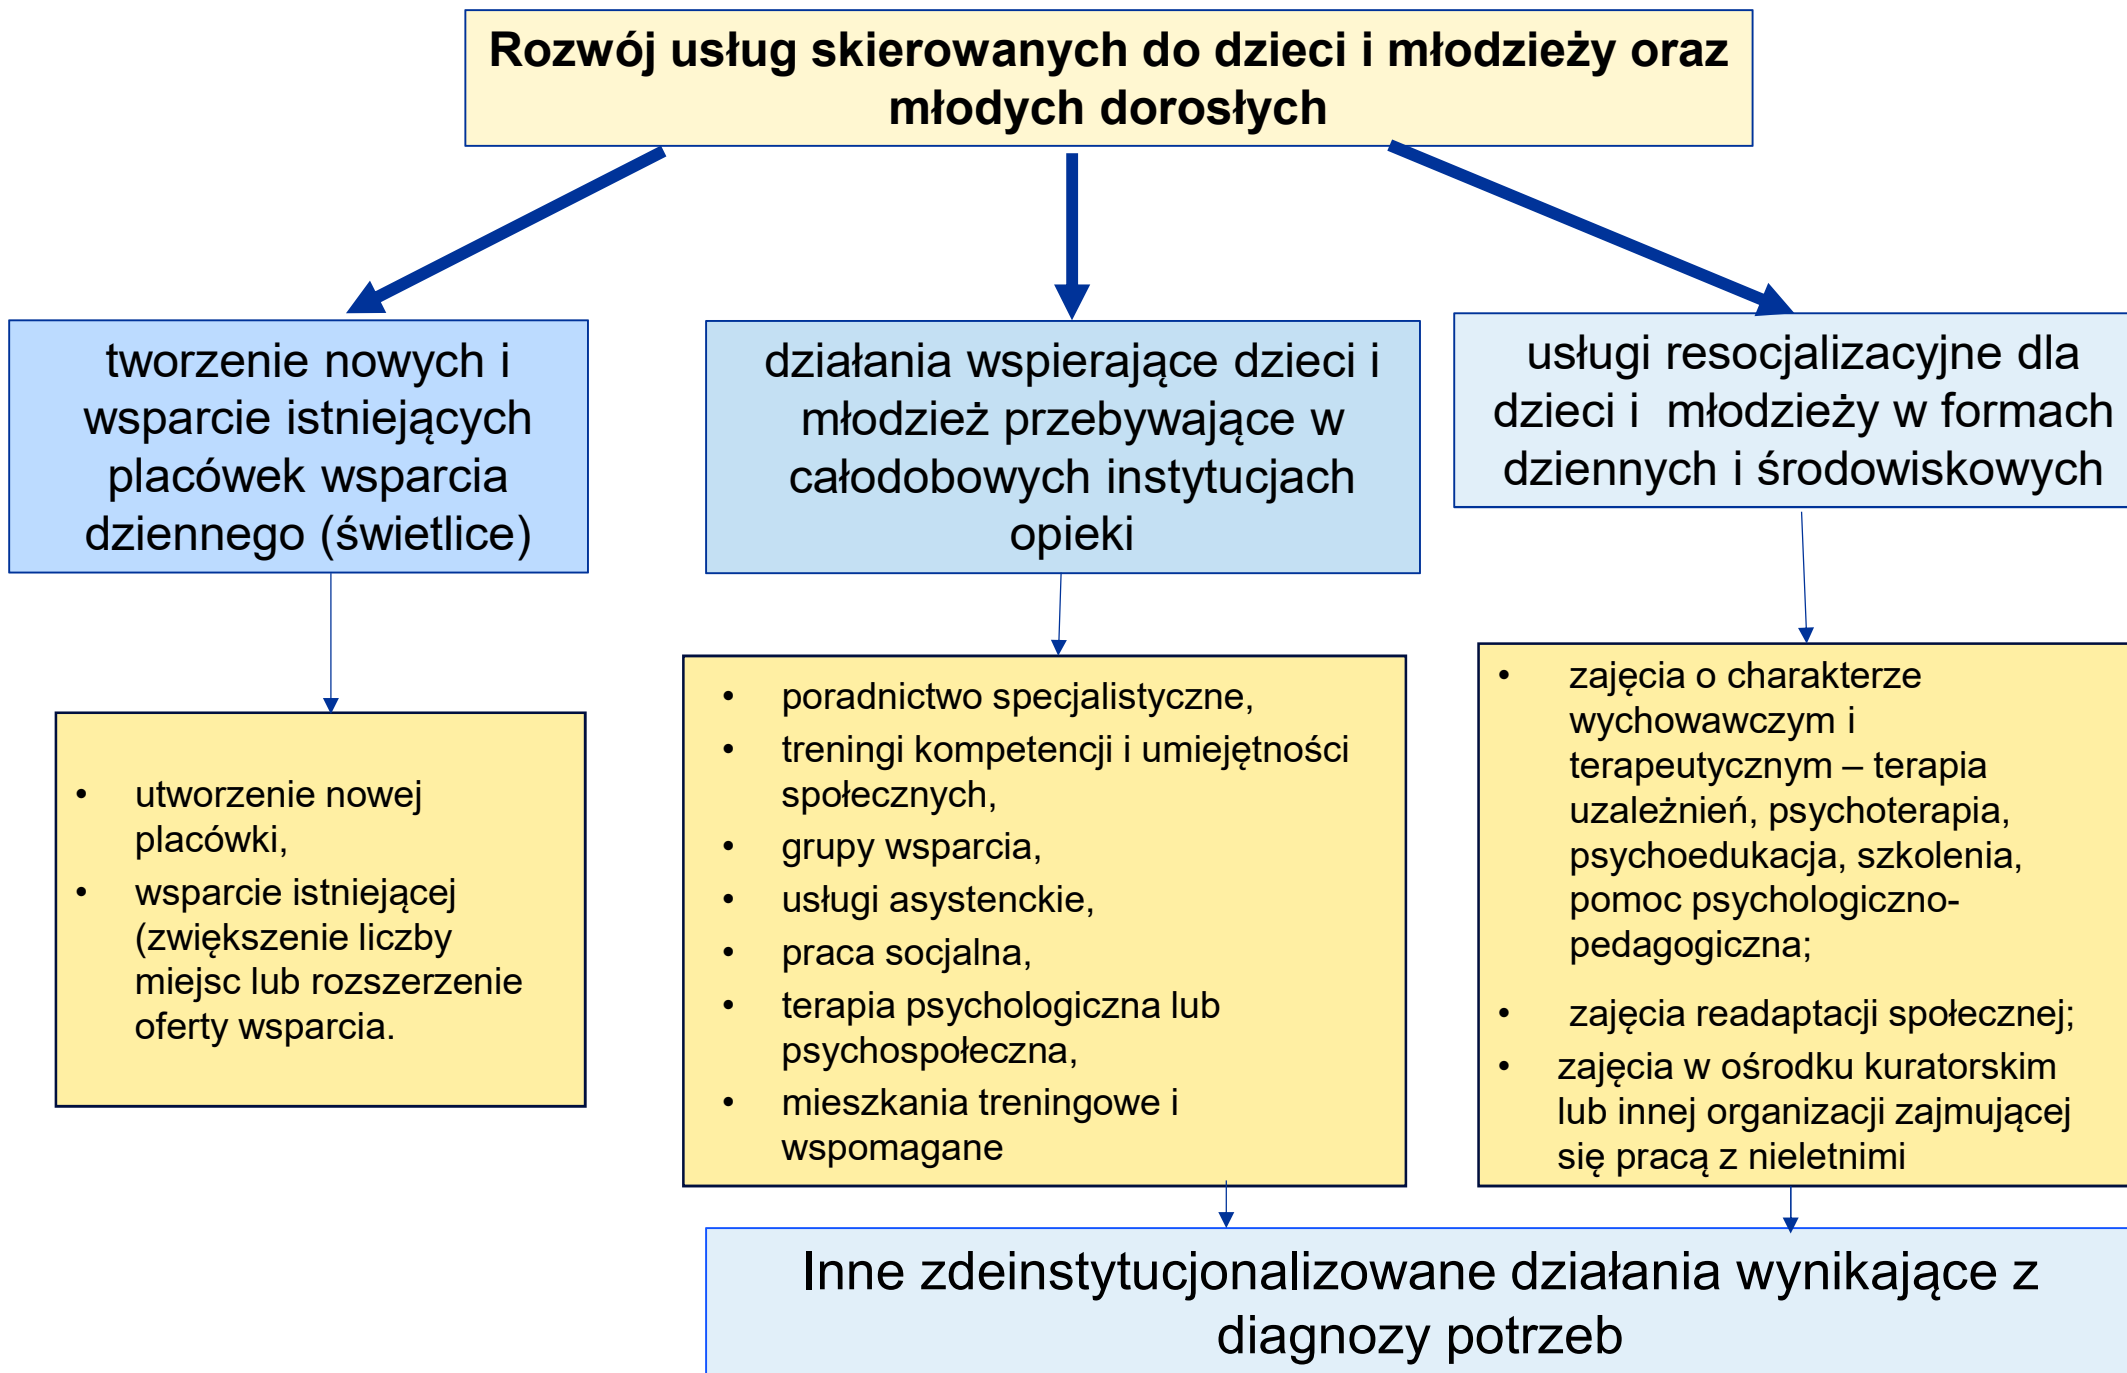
Rozwój usług skierowanych do dzieci i młodzieży oraz młodych dorosłych

tworzenie nowych i wsparcie istniejących placówek wsparcia dziennego (świetlice)

- utworzenie nowej placówki,
- wsparcie istniejącej (zwiększenie liczby miejsc lub rozszerzenie oferty wsparcia.

działania wspierające dzieci i młodzież przebywające w całodobowych instytucjach opieki

- poradnictwo specjalistyczne,
- treningi kompetencji i umiejętności społecznych,
- grupy wsparcia,
- usługi asystenckie,
- praca socjalna,
- terapia psychologiczna lub psychospołeczna,
- mieszkania treningowe i wspomagane

usługi resocjalizacyjne dla dzieci i młodzieży w formach dziennych i środowiskowych

- zajęcia o charakterze wychowawczym i terapeutycznym – terapia uzależnień, psychoterapia, psychoedukacja, szkolenia, pomoc psychologiczno-pedagogiczna;
- zajęcia readaptacji społecznej;
- zajęcia w ośrodku kuratorskim lub innej organizacji zajmującej się pracą z nieletnimi

Inne zdeinstytucjonalizowane działania wynikające z diagnozy potrzeb